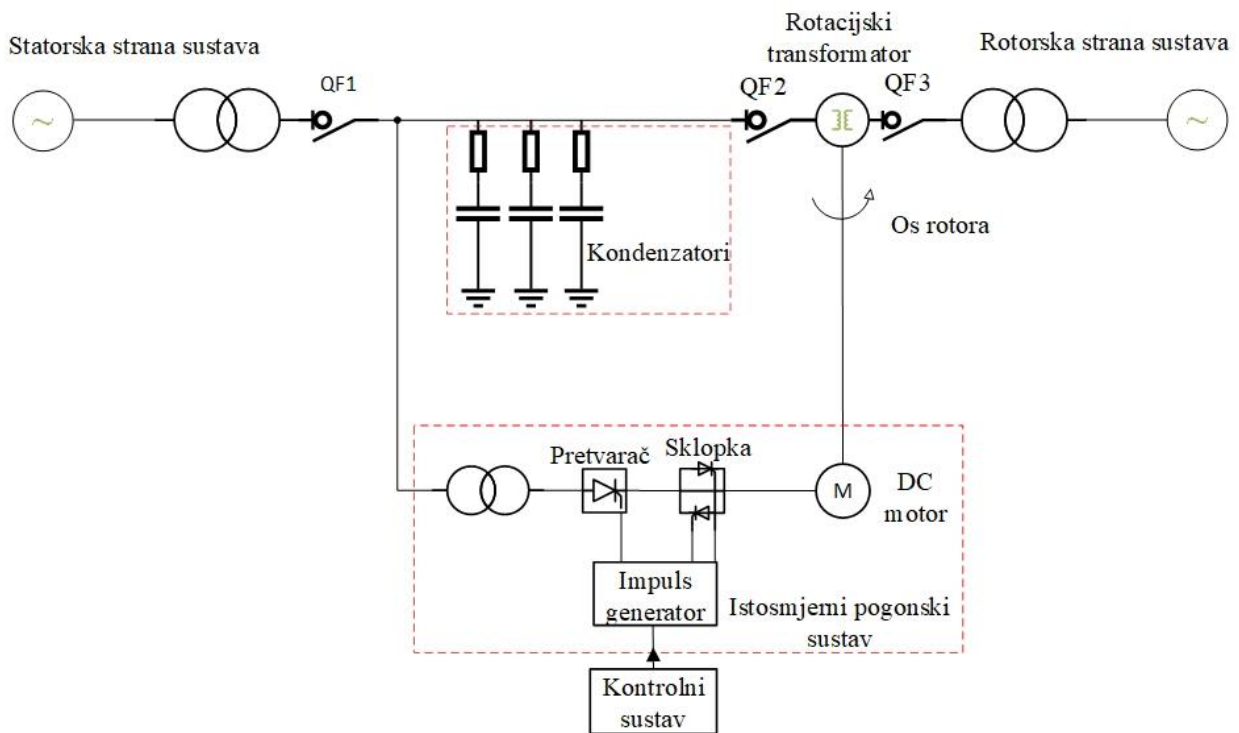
Statorska strana sustava

QF1

Rotacijski transformator

QF2

QF3

Rotorska strana sustava

Os rotora

Kondenzatori

Pretvarač

Sklopka

M

DC motor

Impuls generator

Istosmjerni pogonski sustav

Kontrolni sustav